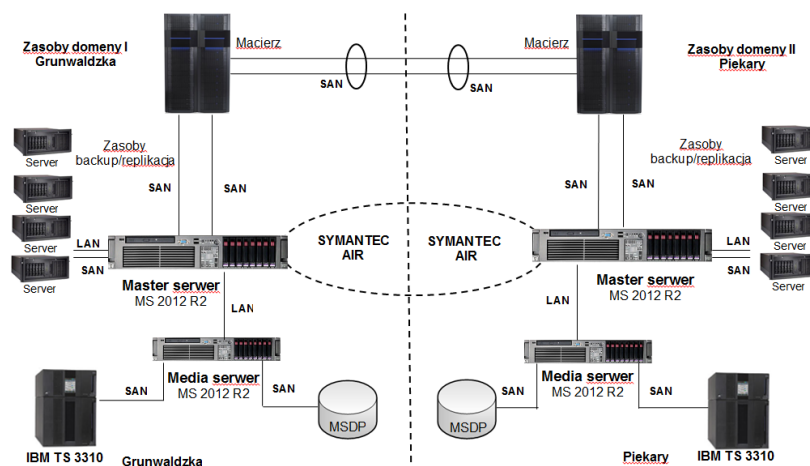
Zasoby domeny I Grunwaldzka

Macierz

SAN

Macierz

SAN

Zasoby domeny II Piekary

Server

Zasoby backup/replikacja

Server

SAN

SAN

Server

LAN

SAN

Server

SYMANTEC AIR

SYMANTEC AIR

Master serwer
MS 2012 R2

LAN

Media serwer
MS 2012 R2

SAN

SAN

MSDP

IBM TS 3310

Grunwaldzka

Zasoby backup/replikacja

Server

SAN

SAN

Server

LAN

Server

SAN

Server

Master serwer
MS 2012 R2

LAN

Media serwer
MS 2012 R2

SAN

SAN

MSDP

Piekary

IBM TS 3310